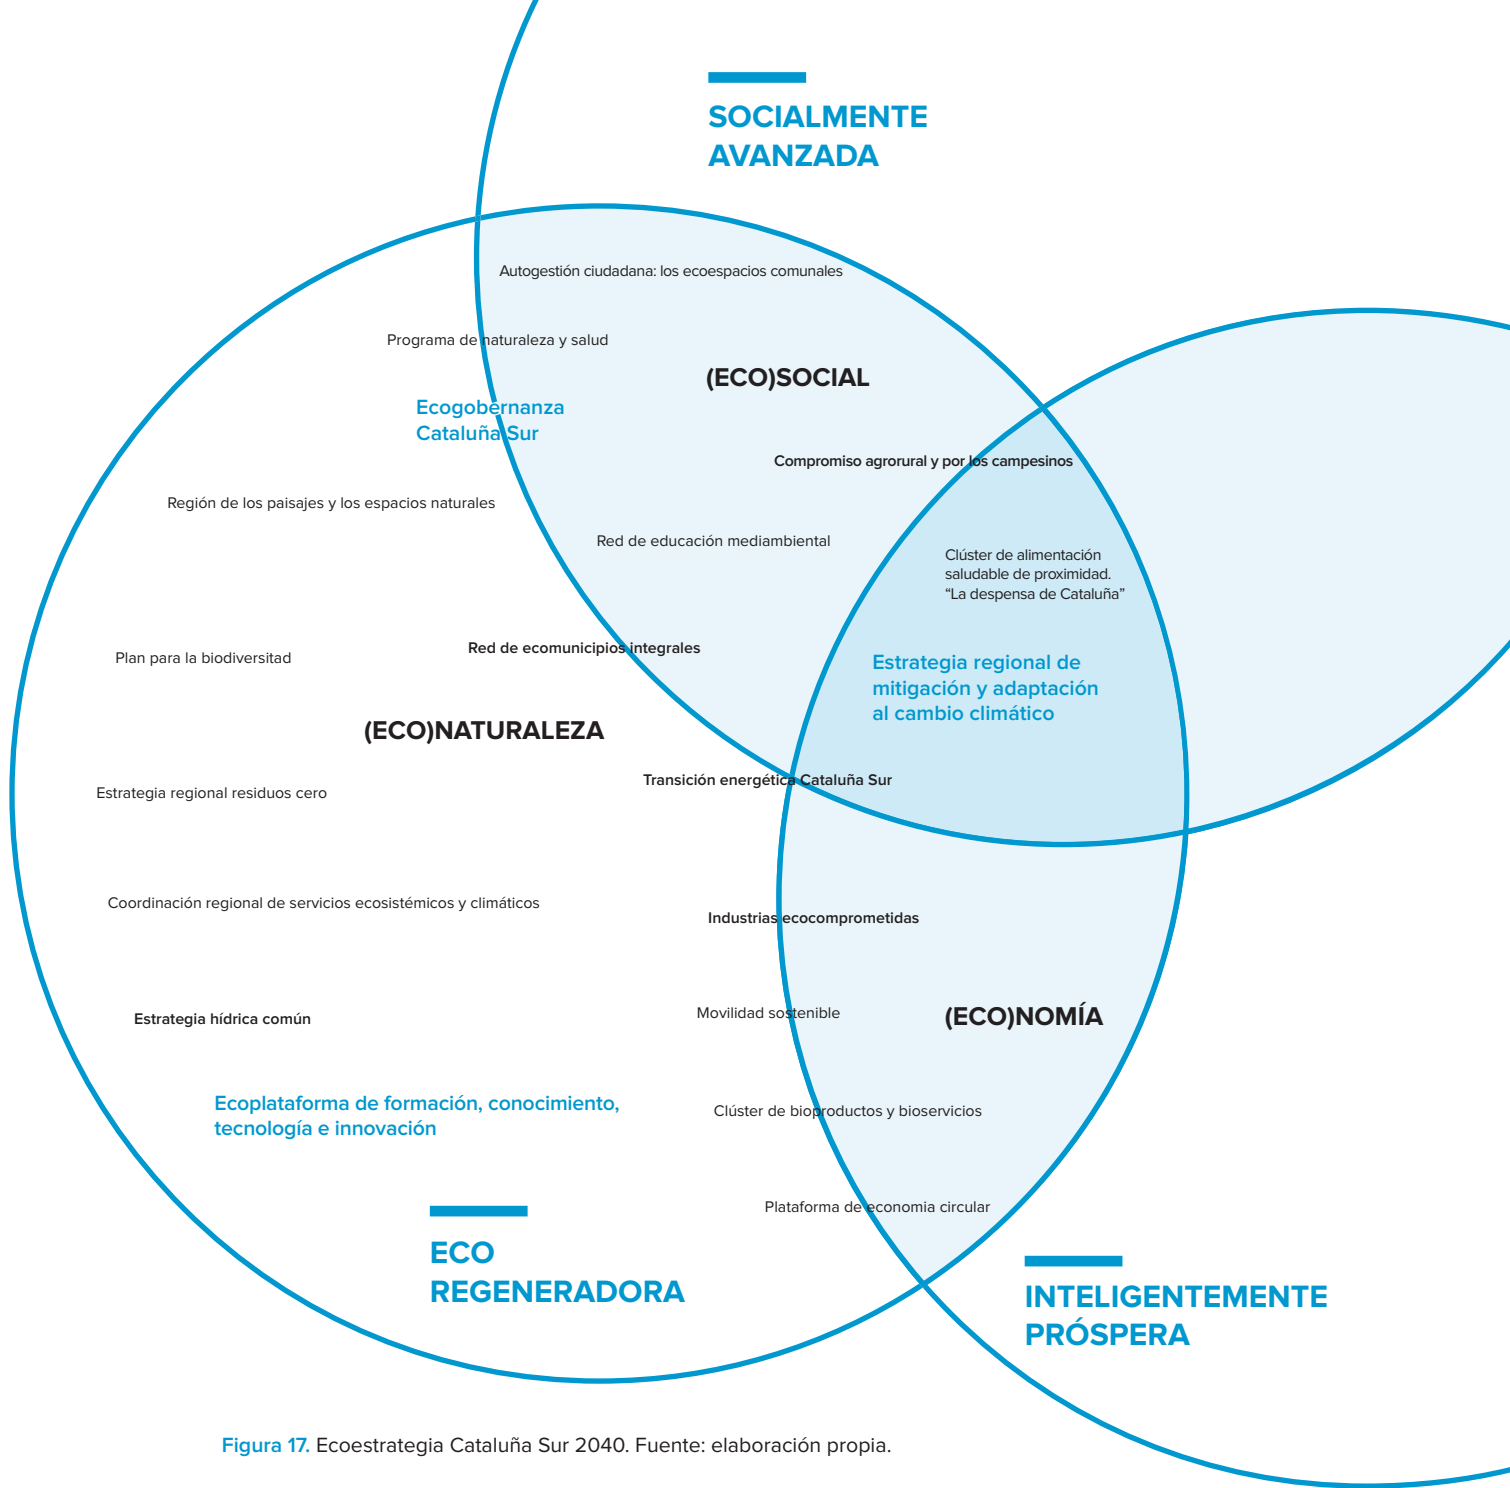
SOCIALMENTE AVANZADA

Autogestión ciudadana: los ecoespacios comunales

Programa de naturaleza y salud

(ECO)SOCIAL

Ecogobernanza Cataluña Sur

Compromiso agrorural y por los campesinos

Región de los paisajes y los espacios naturales

Red de educación mediambiental

Clúster de alimentación saludable de proximidad. “La despensa de Cataluña”

Plan para la biodiversitad

Red de ecomunicipios integrales

Estrategia regional de mitigación y adaptación al cambio climático

(ECO)NATURALEZA

Estrategia regional residuos cero

Transición energética Cataluña Sur

Coordinación regional de servicios ecosistémicos y climáticos

Industrias ecocomprometidas

Estrategia hídrica común

Movilidad sostenible

(ECO)NOMÍA

Ecoplataforma de formación, conocimiento, tecnología e innovación

Clúster de bioproductos y bioservicios

Plataforma de economia circular

ECO REGENERADORA

INTELIGENTEMENTE PRÓSPERA

Figura 17. Ecoestrategia Cataluña Sur 2040. Fuente: elaboración propia.